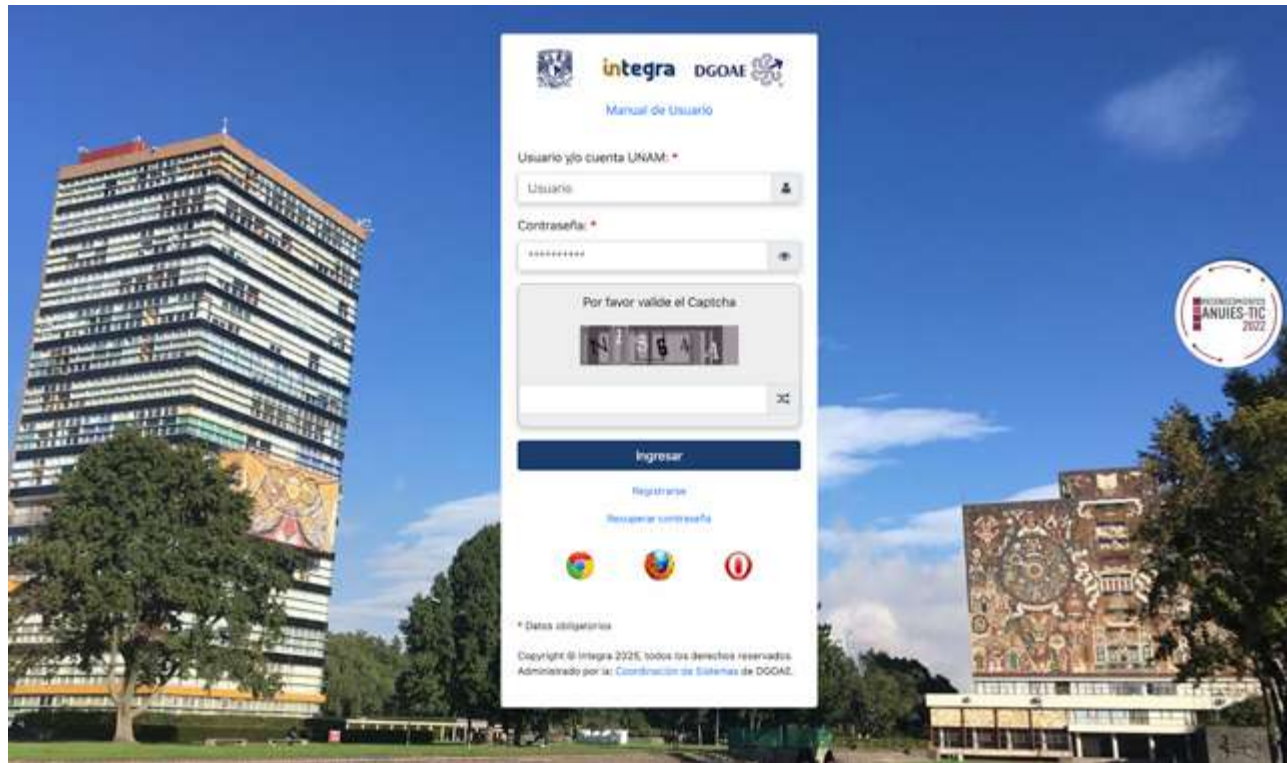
integra DGOAE

Manual de Usuario

Usuario y/o cuenta UNAM: *

Usuario

Contraseña: *

•••••••••••

Por favor valide el Captcha

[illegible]

Ingresar

Registrarse

Recuperar contraseña

* Datos obligatorios

Copyright © Integra 2025, todos los derechos reservados. Administrado por la: Coordinación de Sistemas de DGOAE.

RECONOCIMIENTOS ANUIES-TIC 2022